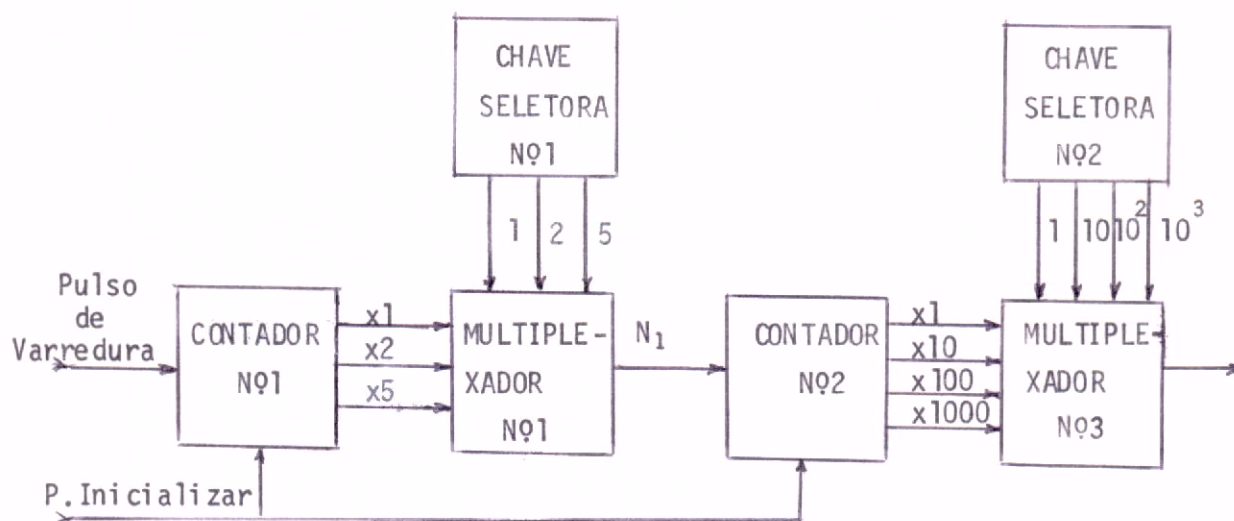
CHAVE SELETORA Nº1

CHAVE SELETORA Nº2

1 2 5

1 10 $10^2$ $10^3$

Pulso de Varredura

CONTADOR Nº1

x1
x2
x5

MULTIPLEXADOR Nº1

$N_1$

CONTADOR Nº2

x1
x10
x100
x1000

MULTIPLEXADOR Nº3

P. Inicializar